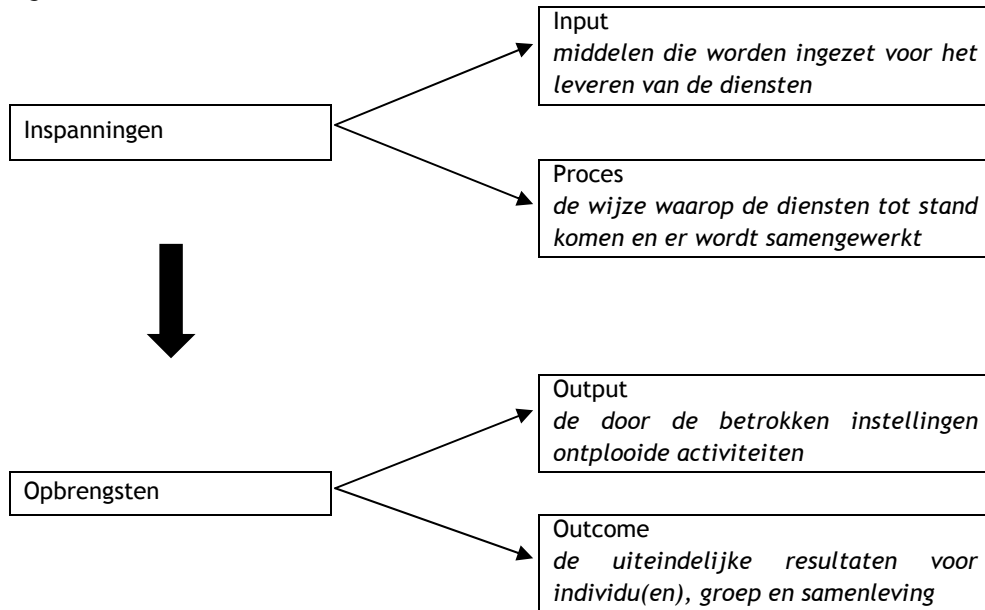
Inspanningen

Input
*middelen die worden ingezet voor het leveren van de diensten*

Proces
*de wijze waarop de diensten tot stand komen en er wordt samengewerkt*

Opbrengsten

Output
*de door de betrokken instellingen ontplooide activiteiten*

Outcome
*de uiteindelijke resultaten voor individu(en), groep en samenleving*